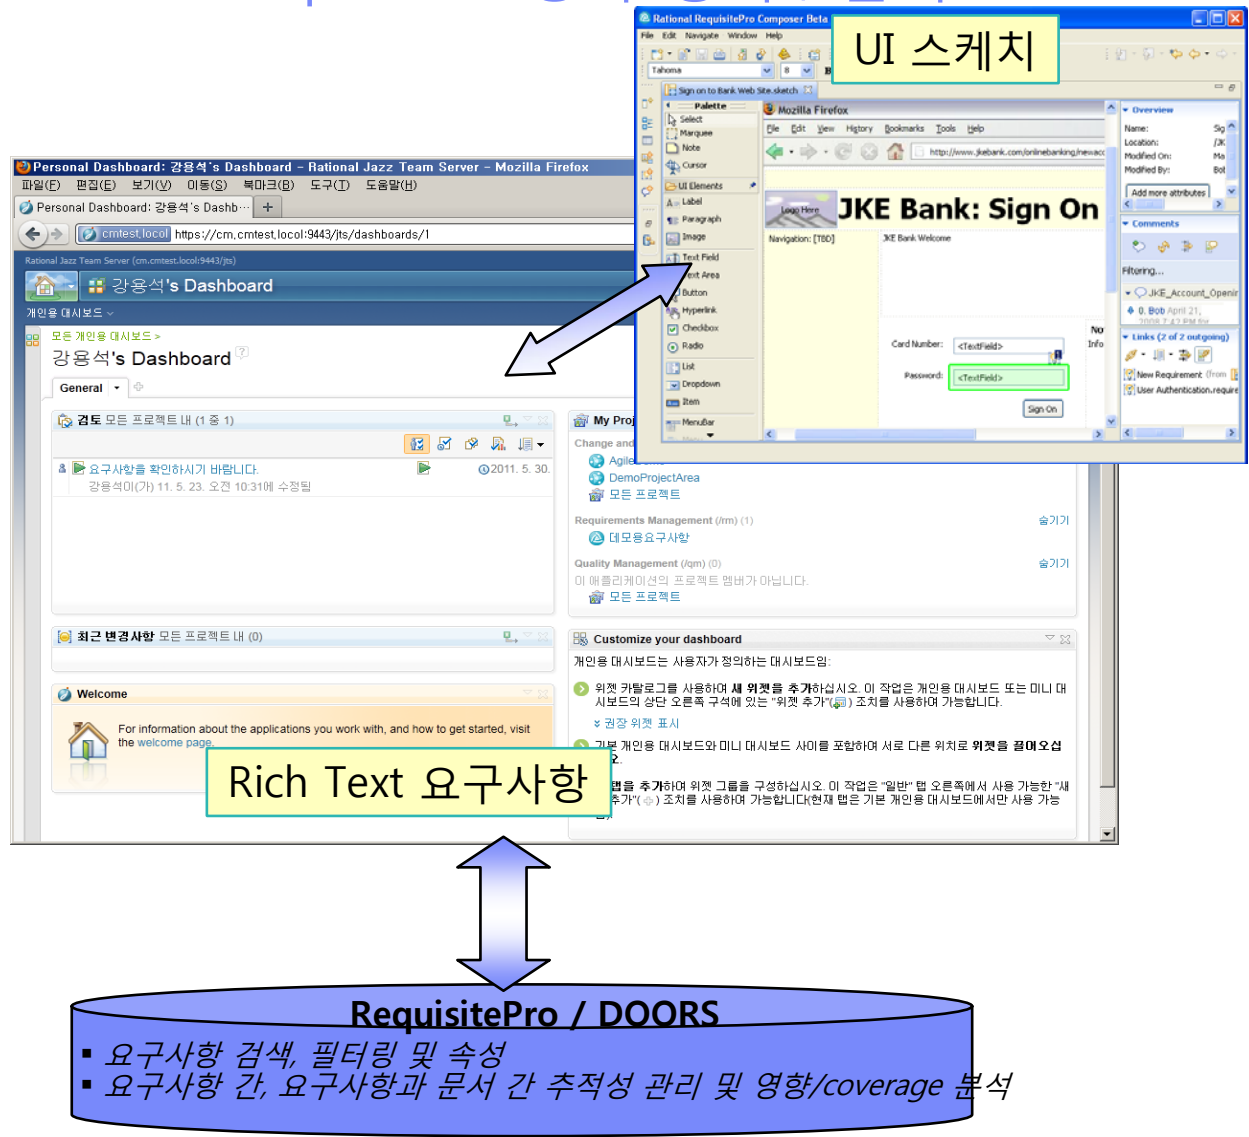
Rational RequisitePro Composer Beta

File Edit Navigate Window Help

Tahoma 8

UI 스케치

Sign on to Bank Web Site.sketch

Palette

Select

Marquee

Note

Cursor

UI Elements

Label

Paragraph

Image

Text Field

Text Area

Button

Hyperlink

Checkbox

Radio

List

Dropdown

Item

MenuBar

Mozilla Firefox

File Edit View History Bookmarks Tools Help

http://www.jkebank.com/onlinebanking/newacc

Logo Here

JKE Bank: Sign On

Navigation: [TBD]

JKE Bank Welcome

Card Number: <TextField>

Password: <TextField>

Sign On

Overview

Name:

Location:

Modified On:

Modified By:

Add more attributes

Comments

Filtering...

JKE_Account_Openi

0. Bob April 21,

Links (2 of 2 outgoing)

New Requirement (from

User Authentication.require

Personal Dashboard: 강용석's Dashboard - Rational Jazz Team Server - Mozilla Firefox

파일(F) 편집(E) 보기(V) 이동(S) 북마크(B) 도구(T) 도움말(H)

Personal Dashboard: 강용석's Dashb...

cmtest.locol https://cm.cmtest.locol:9443/jts/dashboards/1

Rational Jazz Team Server (cm.cmtest.locol:9443/jts)

강용석's Dashboard

개인용 대시보드

모든 개인용 대시보드 >

강용석's Dashboard

General

검토 모든 프로젝트 내 (1 중 1)

요구사항을 확인하시기 바랍니다.

강용석이(가) 11. 5. 23. 오전 10:31에 수정됨

2011. 5. 30.

My Proj

Change and

Agile

DemoProjectArea

모든 프로젝트

Requirements Management (/rm) (1)

숨기기

데모용요구사항

Quality Management (/qm) (0)

숨기기

이 애플리케이션의 프로젝트 멤버가 아닙니다.

모든 프로젝트

최근 변경사항 모든 프로젝트 내 (0)

Customize your dashboard

개인용 대시보드는 사용자가 정의하는 대시보드임:

위젯 카탈로그를 사용하여 새 위젯을 추가하십시오. 이 작업은 개인용 대시보드 또는 미니 대시보드의 상단 오른쪽 구석에 있는 "위젯 추가"( ) 조치를 사용하여 가능합니다.

권장 위젯 표시

Welcome

For information about the applications you work with, and how to get started, visit the welcome page.

기본 개인용 대시보드와 미니 대시보드 사이를 포함하여 서로 다른 위치로 위젯을 끌어오십시오.

탭을 추가하여 위젯 그룹을 구성하십시오. 이 작업은 "일반" 탭 오른쪽에서 사용 가능한 "새 추가"( ) 조치를 사용하여 가능합니다[현재 탭은 기본 개인용 대시보드에서만 사용 가능

Rich Text 요구사항

RequisitePro / DOORS

▪ 요구사항 검색, 필터링 및 속성

▪ 요구사항 간, 요구사항과 문서 간 추적성 관리 및 영향/coverage 분석